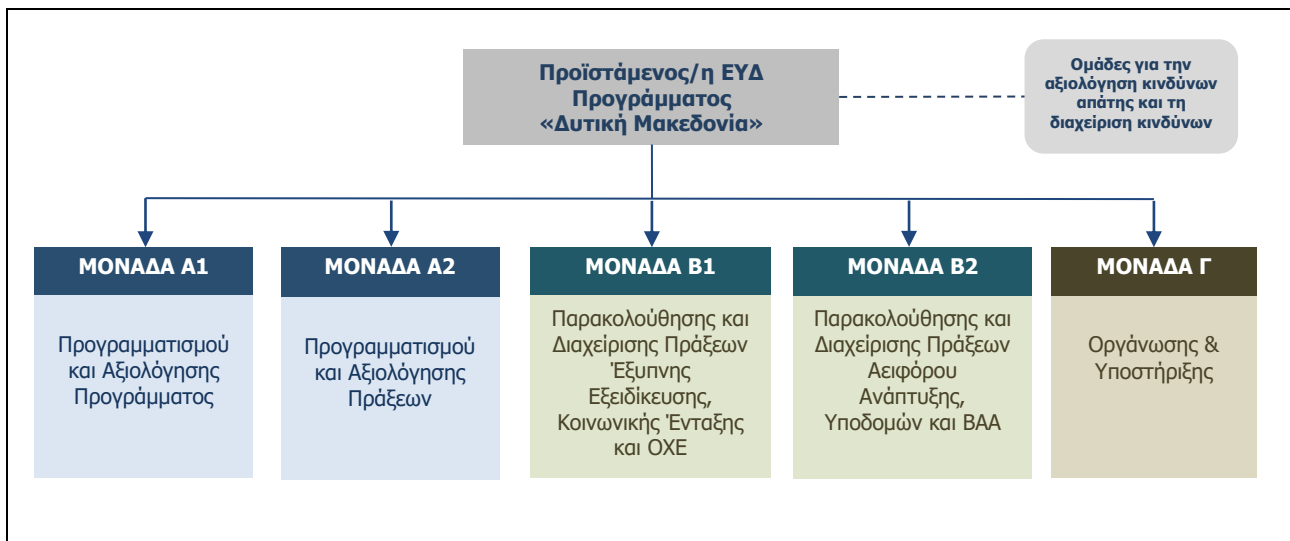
Προϊστάμενος/η ΕΥΔ Προγράμματος «Δυτική Μακεδονία»

Ομάδες για την αξιολόγηση κινδύνων απάτης και τη διαχείριση κινδύνων

ΜΟΝΑΔΑ Α1

Προγραμματισμού και Αξιολόγησης Προγράμματος

ΜΟΝΑΔΑ Α2

Προγραμματισμού και Αξιολόγησης Πράξεων

ΜΟΝΑΔΑ Β1

Παρακολούθησης και Διαχείρισης Πράξεων Έξυπνης Εξειδίκευσης, Κοινωνικής Ένταξης και ΟΧΕ

ΜΟΝΑΔΑ Β2

Παρακολούθησης και Διαχείρισης Πράξεων Αειφόρου Ανάπτυξης, Υποδομών και ΒΑΑ

ΜΟΝΑΔΑ Γ

Οργάνωσης & Υποστήριξης